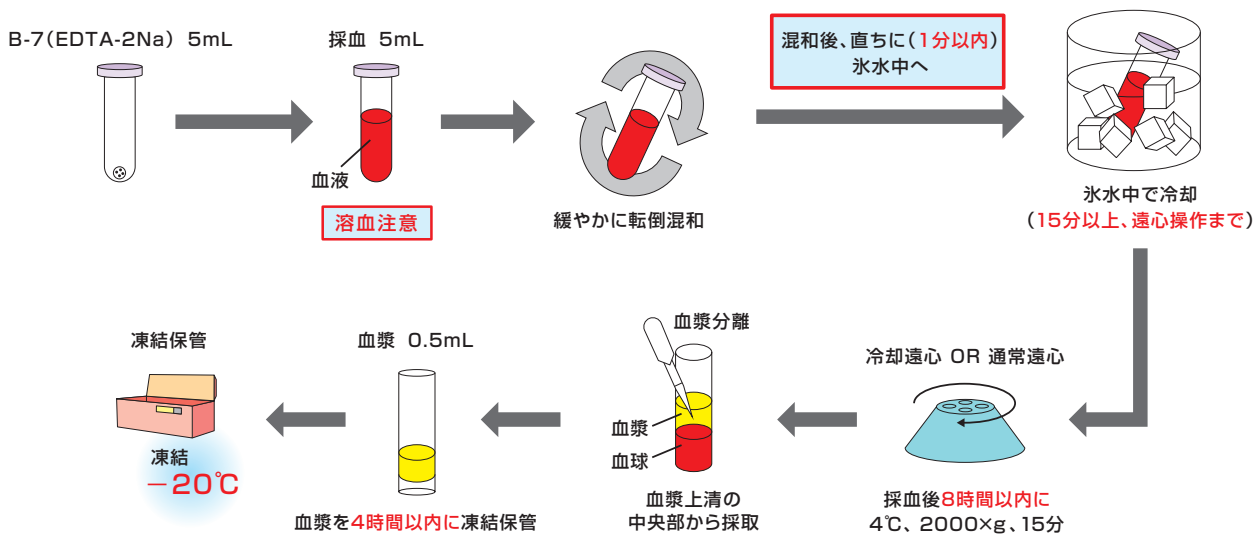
B-7（EDTA-2Na） 5mL

採血 5mL

血液

溶血注意

緩やかに転倒混和

混和後、直ちに（1分以内）
氷水中へ

氷水中で冷却
（15分以上、遠心操作まで）

冷却遠心 OR 通常遠心

採血後8時間以内に
4℃、2000×g、15分

血漿分離

血漿

血球

血漿上清の
中央部から採取

血漿 0.5mL

血漿を4時間以内に凍結保管

凍結保管

凍結
－20℃